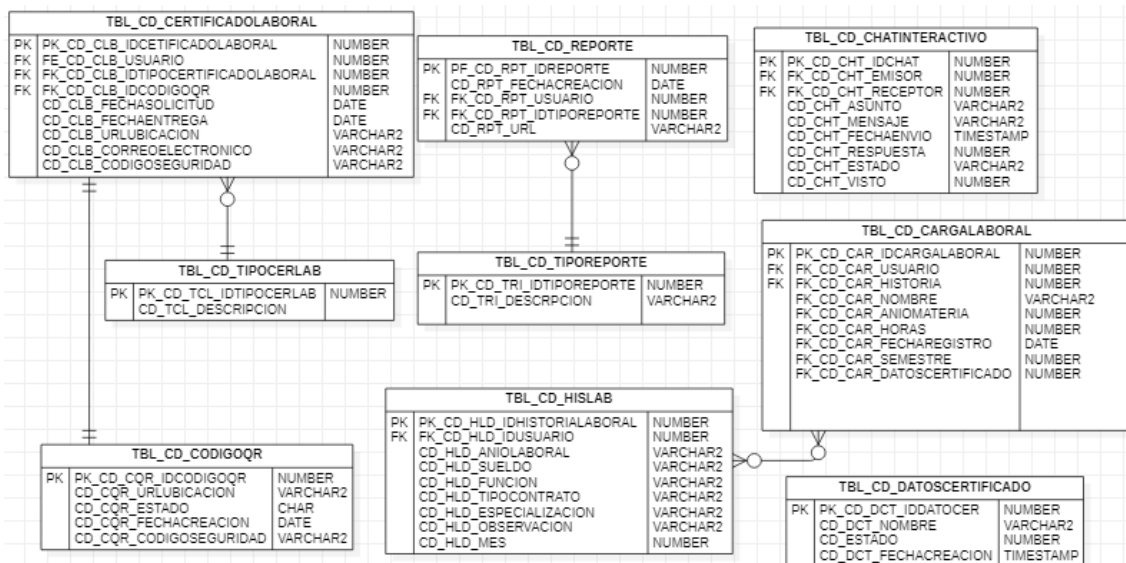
TBL_CD_CERTIFICADOLABORAL

| | | |
|---|---|---|
| PK | PK_CD_CLB_IDCETIFICADOLABORAL | NUMBER |
| FK | FE_CD_CLB_USUARIO | NUMBER |
| FK | FK_CD_CLB_IDTIPOCERTIFICADOLABORAL | NUMBER |
| FK | FK_CD_CLB_IDCODIGOQR | NUMBER |
| | CD_CLB_FECHASOLICITUD | DATE |
| | CD_CLB_FECHAENTREGA | DATE |
| | CD_CLB_URLUBICACION | VARCHAR2 |
| | CD_CLB_CORREOELECTRONICO | VARCHAR2 |
| | CD_CLB_CODIGOSEGURIDAD | VARCHAR2 |

TBL_CD_REPORTE

| | | |
|---|---|---|
| PK | PF_CD_RPT_IDREPORTE | NUMBER |
| | CD_RPT_FECHACREACION | DATE |
| FK | FK_CD_RPT_USUARIO | NUMBER |
| FK | FK_CD_RPT_IDTIPOREPORTE | NUMBER |
| | CD_RPT_URL | VARCHAR2 |

TBL_CD_CHATINTERACTIVO

| | | |
|---|---|---|
| PK | PK_CD_CHT_IDCHAT | NUMBER |
| FK | FK_CD_CHT_EMISOR | NUMBER |
| FK | FK_CD_CHT_RECEPTOR | NUMBER |
| | CD_CHT_ASUNTO | VARCHAR2 |
| | CD_CHT_MENSAJE | VARCHAR2 |
| | CD_CHT_FECHAENVIO | TIMESTAMP |
| | CD_CHT_RESPUESTA | NUMBER |
| | CD_CHT_ESTADO | VARCHAR2 |
| | CD_CHT_VISTO | NUMBER |

TBL_CD_TIPOCERLAB

| | | |
|---|---|---|
| PK | PK_CD_TCL_IDTIPOCERLAB | NUMBER |
| | CD_TCL_DESCRIPCION | |

TBL_CD_TIPOREPORTE

| | | |
|---|---|---|
| PK | PK_CD_TRI_IDTIPOREPORTE | NUMBER |
| | CD_TRI_DESCRPCION | VARCHAR2 |

TBL_CD_CARGALABORAL

| | | |
|---|---|---|
| PK | PK_CD_CAR_IDCARGALABORAL | NUMBER |
| FK | FK_CD_CAR_USUARIO | NUMBER |
| FK | FK_CD_CAR_HISTORIA | NUMBER |
| | FK_CD_CAR_NOMBRE | VARCHAR2 |
| | FK_CD_CAR_ANIOMATERIA | NUMBER |
| | FK_CD_CAR_HORAS | NUMBER |
| | FK_CD_CAR_FECHAREGISTRO | DATE |
| | FK_CD_CAR_SEMESTRE | NUMBER |
| | FK_CD_CAR_DATOSCERTIFICADO | NUMBER |

TBL_CD_HISLAB

| | | |
|---|---|---|
| PK | PK_CD_HLD_IDHISTORIALABORAL | NUMBER |
| FK | FK_CD_HLD_IDUSUARIO | NUMBER |
| | CD_HLD_ANIOLABORAL | VARCHAR2 |
| | CD_HLD_SUELDO | VARCHAR2 |
| | CD_HLD_FUNCION | VARCHAR2 |
| | CD_HLD_TIPOCONTRATO | VARCHAR2 |
| | CD_HLD_ESPECIALIZACION | VARCHAR2 |
| | CD_HLD_OBSERVACION | VARCHAR2 |
| | CD_HLD_MES | NUMBER |

TBL_CD_CODIGOQR

| | | |
|---|---|---|
| PK | PK_CD_CQR_IDCODIGOQR | NUMBER |
| | CD_CQR_URLUBICACION | VARCHAR2 |
| | CD_CQR_ESTADO | CHAR |
| | CD_CQR_FECHACREACION | DATE |
| | CD_CQR_CODIGOSEGURIDAD | VARCHAR2 |

TBL_CD_DATOSCERTIFICADO

| | | |
|---|---|---|
| PK | PK_CD_DCT_IDDATOCER | NUMBER |
| | CD_DCT_NOMBRE | VARCHAR2 |
| | CD_ESTADO | NUMBER |
| | CD_DCT_FECHACREACION | TIMESTAMP |